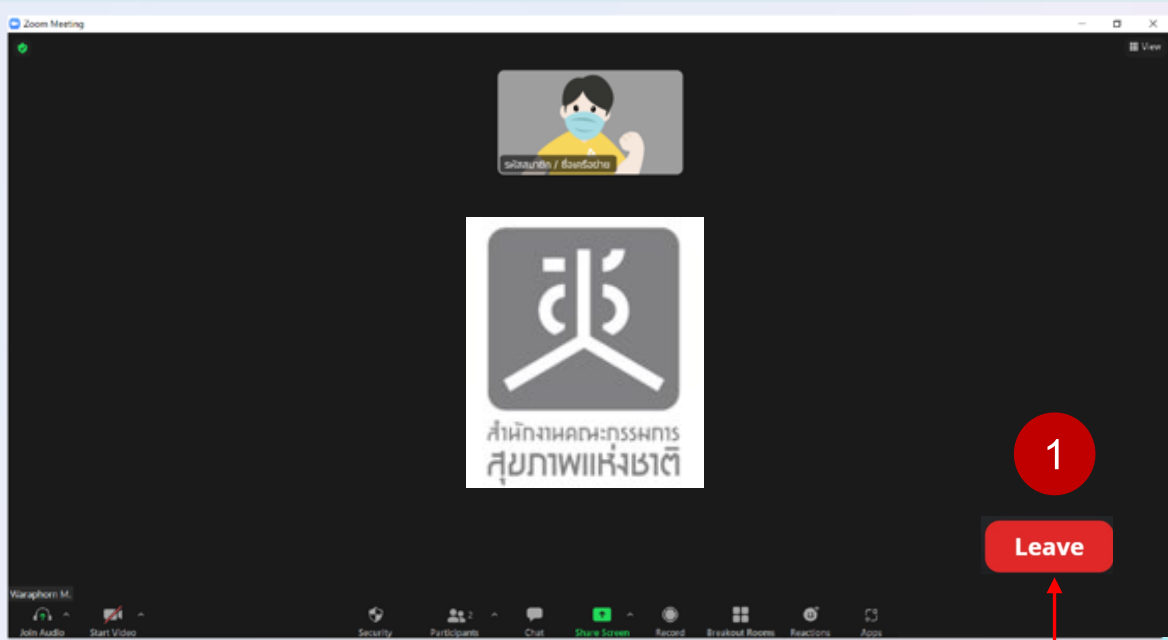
Zoom Meeting

View

รหัสสมาชิก / ชื่อเครือข่าย

สช

สำนักงานคณะกรรมการ
สุขภาพแห่งชาติ

1

Leave

Waraphorn M.

Join Audio

Start Video

Security

Participants 2

Chat

Share Screen

Record

Breakout Rooms

Reactions

Apps